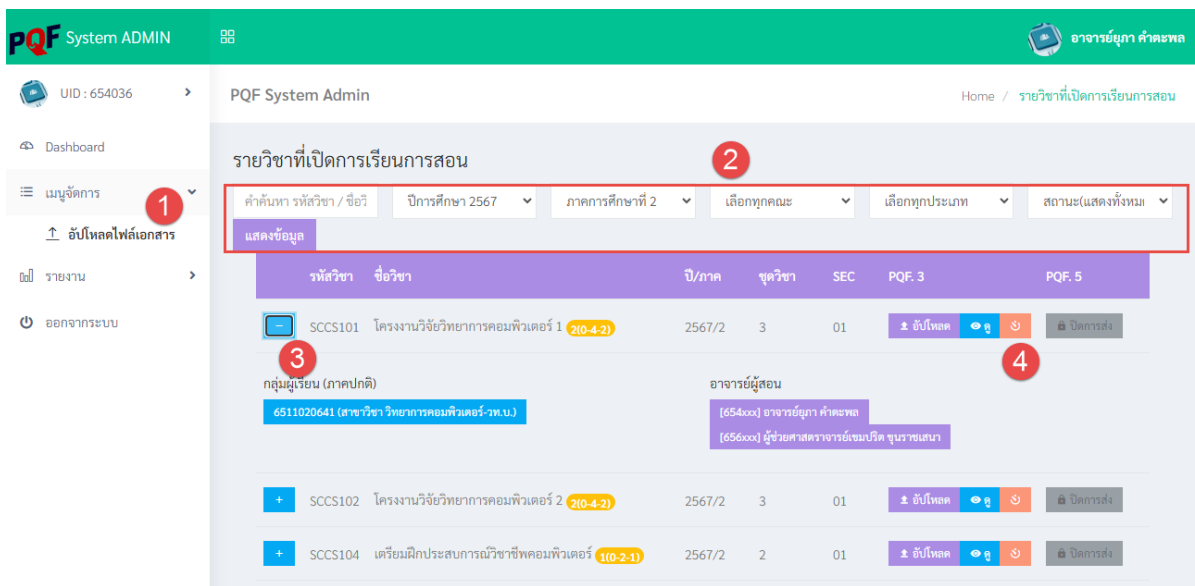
PQF System ADMIN

อาจารย์ยุภา คำตะพล

UID : 654036

Dashboard

เมนูจัดการ

1

อัปโหลดไฟล์เอกสาร

รายงาน

ออกจากระบบ

PQF System Admin

Home / รายวิชาที่เปิดการเรียนการสอน

รายวิชาที่เปิดการเรียนการสอน

2

คำค้นหา รหัสวิชา / ชื่อวิ | ปีการศึกษา 2567 | ภาคการศึกษาที่ 2 | เลือกทุกคณะ | เลือกทุกประเภท | สถานะ(แสดงทั้งหม

แสดงข้อมูล

| | รหัสวิชา | ชื่อวิชา | ปี/ภาค | ชุดวิชา | SEC | PQF. 3 | PQF. 5 |
|---|---|---|---|---|---|---|---|
| − | SCCS101 | โครงงานวิจัยวิทยาการคอมพิวเตอร์ 1 2(0-4-2) | 2567/2 | 3 | 01 | อัปโหลด ดู | ปิดการส่ง |

3

4

กลุ่มผู้เรียน (ภาคปกติ)

6511020641 (สาขาวิชา วิทยาการคอมพิวเตอร์-วท.บ.)

อาจารย์ผู้สอน

[654xxx] อาจารย์ยุภา คำตะพล

[656xxx] ผู้ช่วยศาสตราจารย์เชมปริต ขุนราชเสนา

| | รหัสวิชา | ชื่อวิชา | ปี/ภาค | ชุดวิชา | SEC | PQF. 3 | PQF. 5 |
|---|---|---|---|---|---|---|---|
| + | SCCS102 | โครงงานวิจัยวิทยาการคอมพิวเตอร์ 2 2(0-4-2) | 2567/2 | 3 | 01 | อัปโหลด ดู | ปิดการส่ง |
| + | SCCS104 | เตรียมฝึกประสบการณ์วิชาชีพคอมพิวเตอร์ 1(0-2-1) | 2567/2 | 2 | 01 | อัปโหลด ดู | ปิดการส่ง |